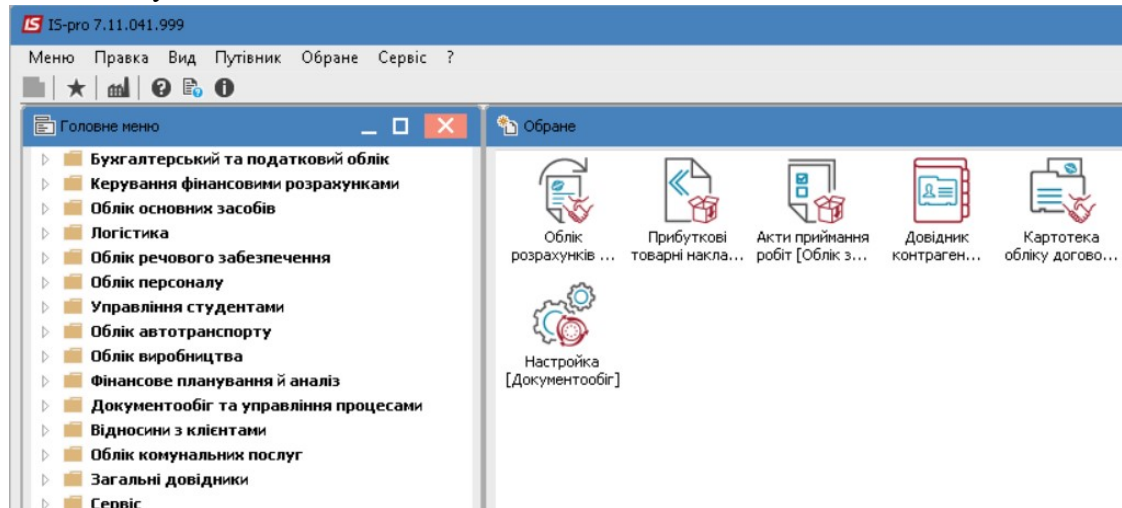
IS IS-pro 7.11.041.999

Меню Правка Вид Путівник Обране Сервіс ?

Головне меню

Бухгалтерський та податковий облік
Керування фінансовими розрахунками
Облік основних засобів
Логістика
Облік речового забезпечення
Облік персоналу
Управління студентами
Облік автотранспорту
Облік виробництва
Фінансове планування й аналіз
Документообіг та управління процесами
Відносини з клієнтами
Облік комунальних послуг
Загальні довідники
Сервіс

Обране

Облік розрахунків ...
Прибуткові товарні накла...
Акти приймання робіт [Облік з...
Довідник контраген...
Картотека обліку догово...
Настройка [Документообіг]